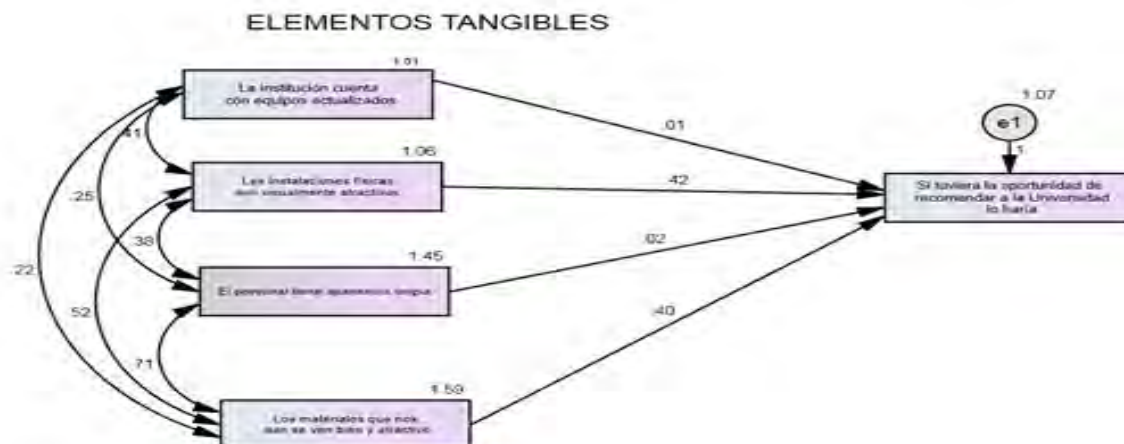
ELEMENTOS TANGIBLES

1.01

La institución cuenta con equipos actualizados

.01

1.07

e1

1

Si tuviera la oportunidad de recomendar a la Universidad lo haría

.41

1.06

Las instalaciones físicas son visualmente atractivas

.42

.25

.38

1.45

.02

.22

El personal tiene apariencia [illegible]

.52

.40

.71

1.59

Los materiales que nos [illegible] se ven bien y atractivo